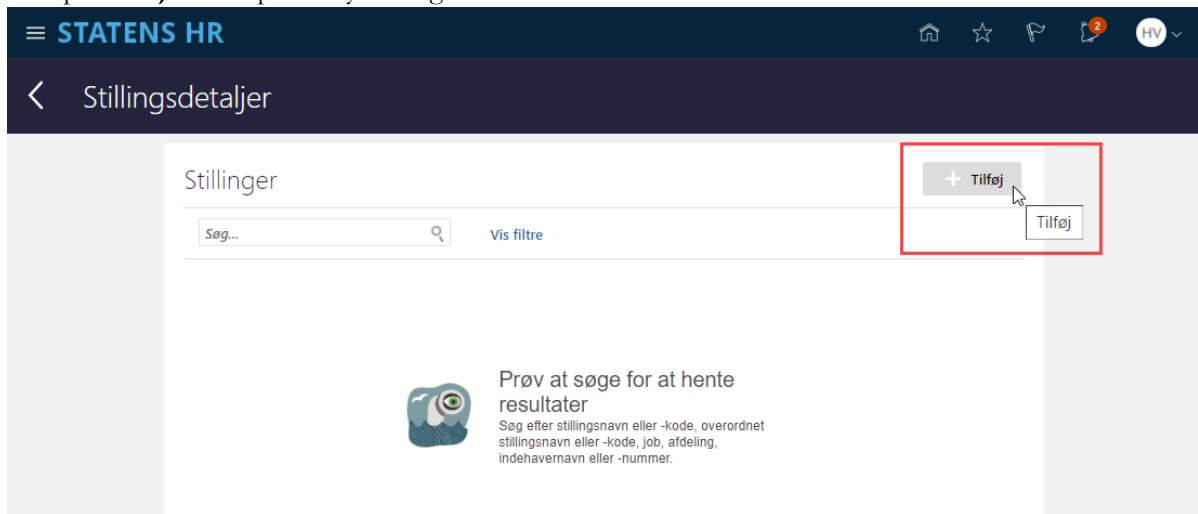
STATENS HR

2

HV

Stillingsdetaljer

Stillinger

Tilføj

Søg...

Vis filtre

Tilføj

Prøv at søge for at hente resultater

Søg efter stillingsnavn eller -kode, overordnet stillingsnavn eller -kode, job, afdeling, indehavernavn eller -nummer.